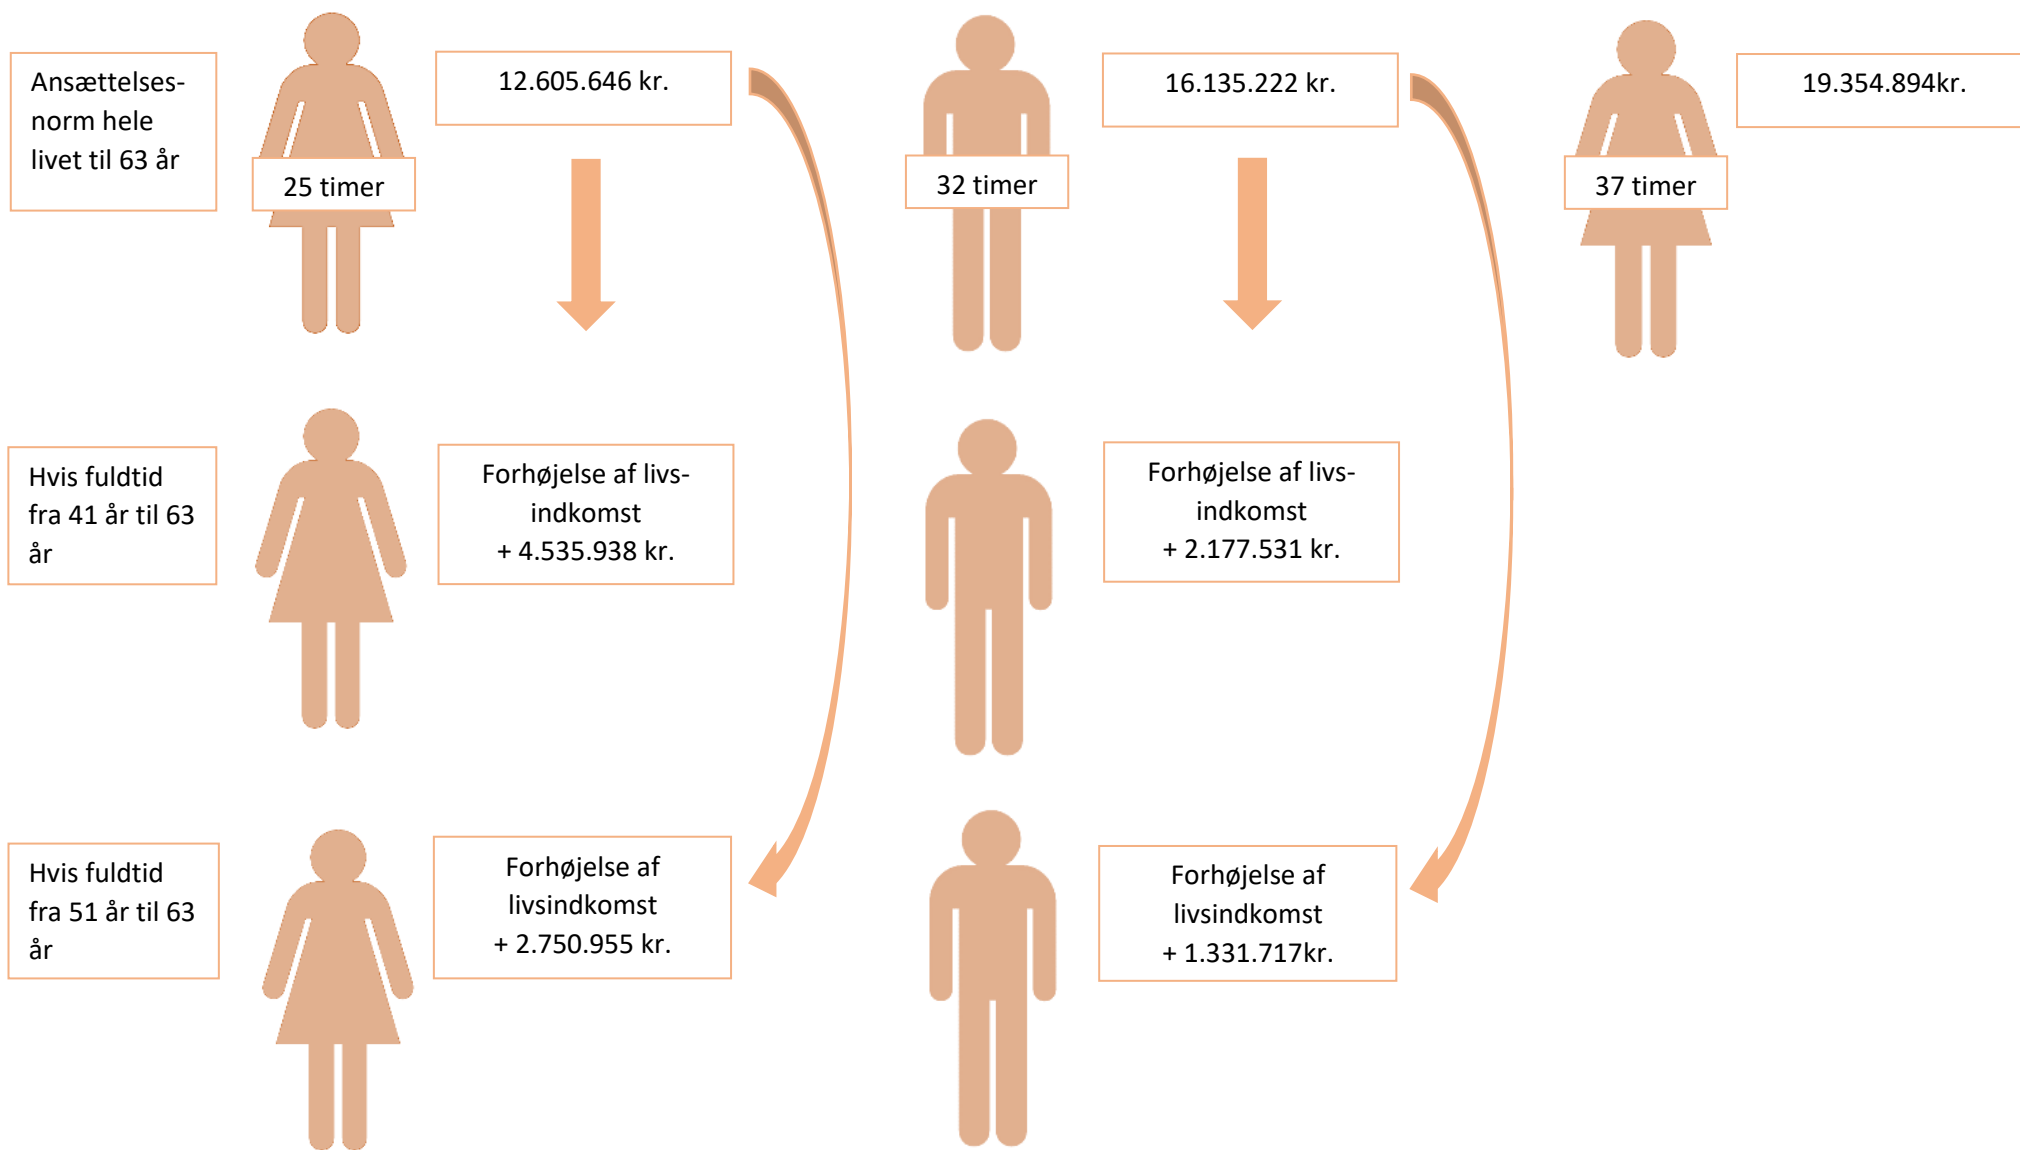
Ansættelses-norm hele livet til 63 år

25 timer

12.605.646 kr.

32 timer

16.135.222 kr.

37 timer

19.354.894kr.

Hvis fuldtid fra 41 år til 63 år

Forhøjelse af livs-indkomst
+ 4.535.938 kr.

Forhøjelse af livs-indkomst
+ 2.177.531 kr.

Hvis fuldtid fra 51 år til 63 år

Forhøjelse af livsindkomst
+ 2.750.955 kr.

Forhøjelse af livsindkomst
+ 1.331.717kr.